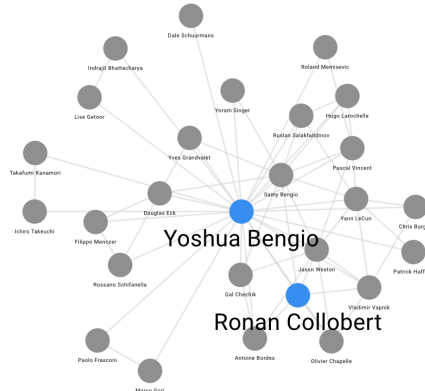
Dale Schuurmans
Indrajit Bhattacharya
Roland Memisevic
Lise Getoor
Yoram Singer
Hugo Larochelle
Ruslan Salakhutdinov
Yves Grandvalet
Pascal Vincent
Takafumi Kanamori
Samy Bengio
Douglas Eck
Yann LeCun
Chris Burg
Ichiro Takeuchi
Filippo Menczer
Yoshua Bengio
Jason Weston
Patrick Haff
Rossano Schifanella
Gal Chechik
Vladimir Vapnik
Ronan Collobert
Paolo Frasconi
Antoine Bordes
Olivier Chapelle
Marco Gori